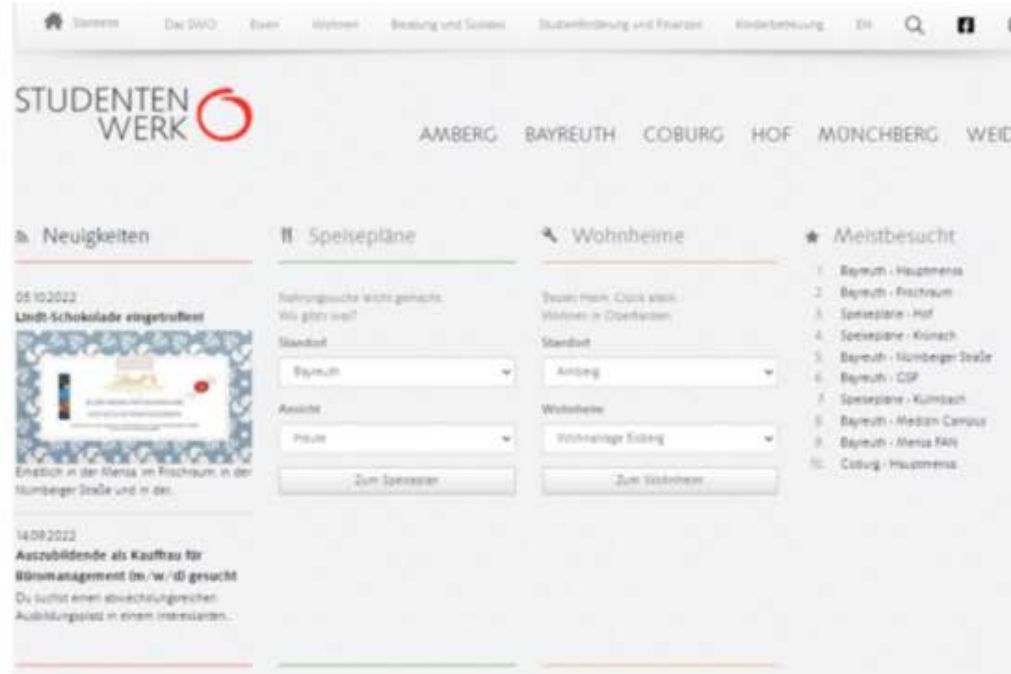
Startseite Das SWO Essen Wohnen Beratung und Soziales Studienförderung und Finanzen Kinderbetreuung EN

STUDENTEN WERK

AMBERG BAYREUTH COBURG HOF MÜNCHBERG WEID

Neuigkeiten

05.10.2022
Lindt-Schokolade eingetroffen!

Endlich in der Mensa, im Frischraum, in der Nürnberger Straße und in der...

14.09.2022
Auszubildende als Kauffrau für Büromanagement (m/w/d) gesucht
Du suchst einen abwechslungsreichen Ausbildungsplatz in einem interessanten...

Speisepläne

Nahrungssuche nicht gemacht. Wo gibts was?
Standort
Bayreuth
Ansicht
Heute
Zum Speiseplan

Wohnheime

Traute Heim. Glück allein. Wohnen in Oberfranken.
Standort
Amberg
Wohnheime
Wohnanlage Eisberg
Zum Wohnheim

Meistbesucht

1. Bayreuth - Hauptmensa
2. Bayreuth - Frischraum
3. Speisepläne - Hof
4. Speisepläne - Kronach
5. Bayreuth - Nürnberger Straße
6. Bayreuth - CSP
7. Speisepläne - Kulmbach
8. Bayreuth - Medizin Campus
9. Bayreuth - Mensa FAN
10. Coburg - Hauptmensa